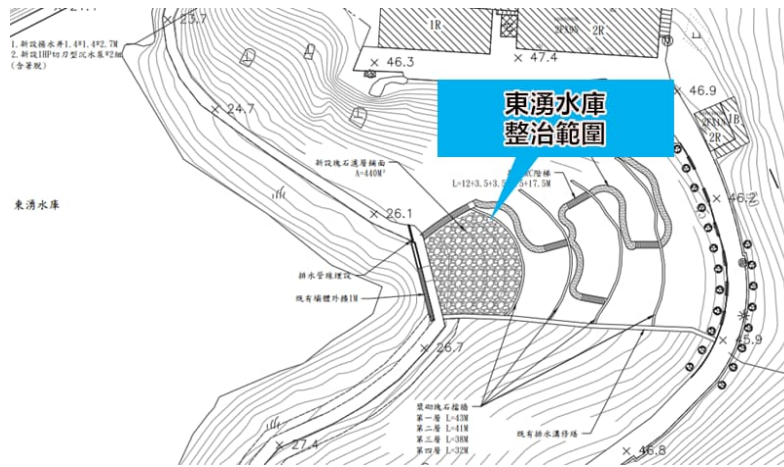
1. 新設積水井1.4*1.4*2.7M
2. 新設1HP切刀型沉水泵*2組
(含著脫)

× 23.7
1R
2R
× 46.3
× 47.4
× 46.9
2R
× 24.7

東湧水庫
整治範圍

新設塊石護層鋪面
A=440M²
L=12+3.5+3.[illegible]+5+17.5M

東湧水庫
× 26.1
× 46.2
排水管線埋設
既有牆體外推1M
× 26.7
5.9
漿砌塊石擋牆
第一層 L=43M
第二層 L=41M
第三層 L=38M
第四層 L=32M
既有排水溝修繕
× 27.4
× 46.8